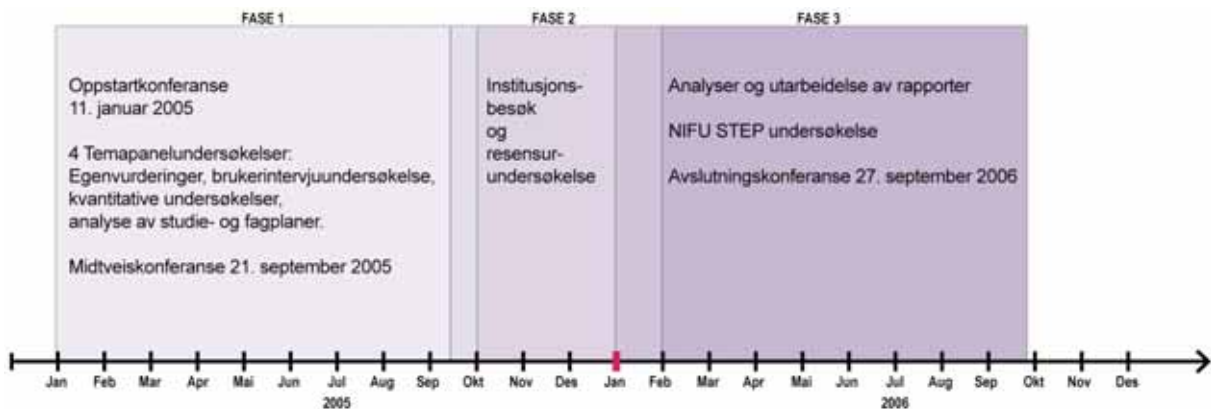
FASE 1

FASE 2

FASE 3

Oppstartkonferanse
11. januar 2005

4 Temapanelundersøkelser:
Egenvurderinger, brukerintervjuundersøkelse, kvantitative undersøkelser, analyse av studie- og fagplaner.

Midtveiskonferanse 21. september 2005

Institusjonsbesøk og resensurundersøkelse

Analyser og utarbeidelse av rapporter

NIFU STEP undersøkelse

Avslutningskonferanse 27. september 2006

Jan Feb Mar Apr Mai Jun Jul Aug Sep Okt Nov Des
2005

Jan Feb Mar Apr Mai Jun Jul Aug Sep Okt Nov Des
2006